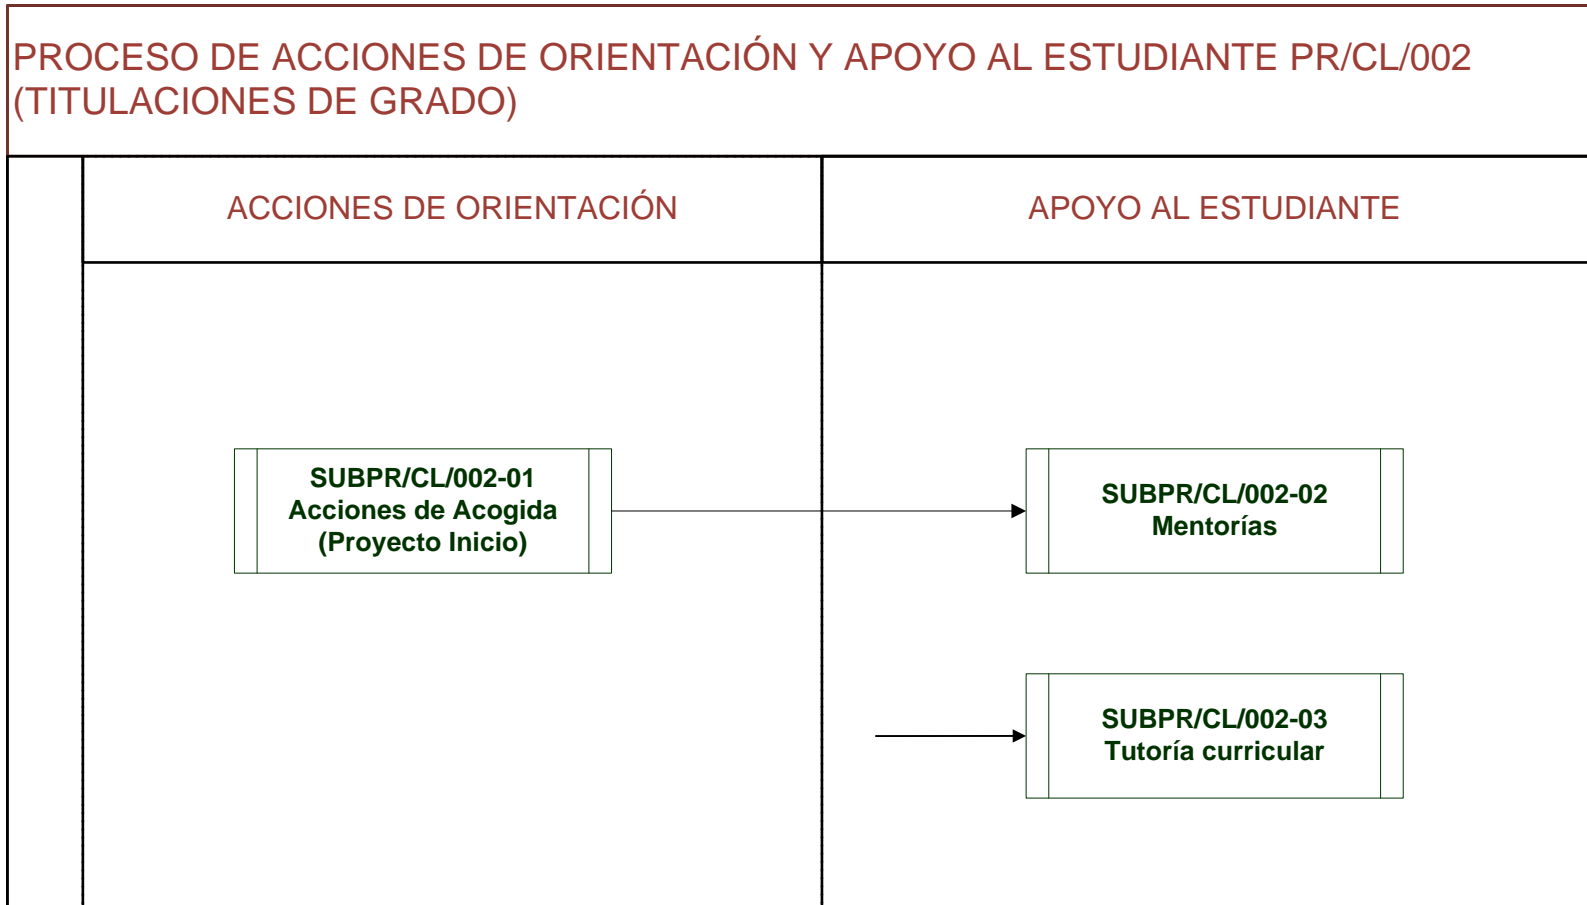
PROCESO DE ACCIONES DE ORIENTACIÓN Y APOYO AL ESTUDIANTE PR/CL/002 (TITULACIONES DE GRADO)

ACCIONES DE ORIENTACIÓN

APOYO AL ESTUDIANTE

SUBPR/CL/002-01
Acciones de Acogida
(Proyecto Inicio)

SUBPR/CL/002-02
Mentorías

SUBPR/CL/002-03
Tutoría curricular